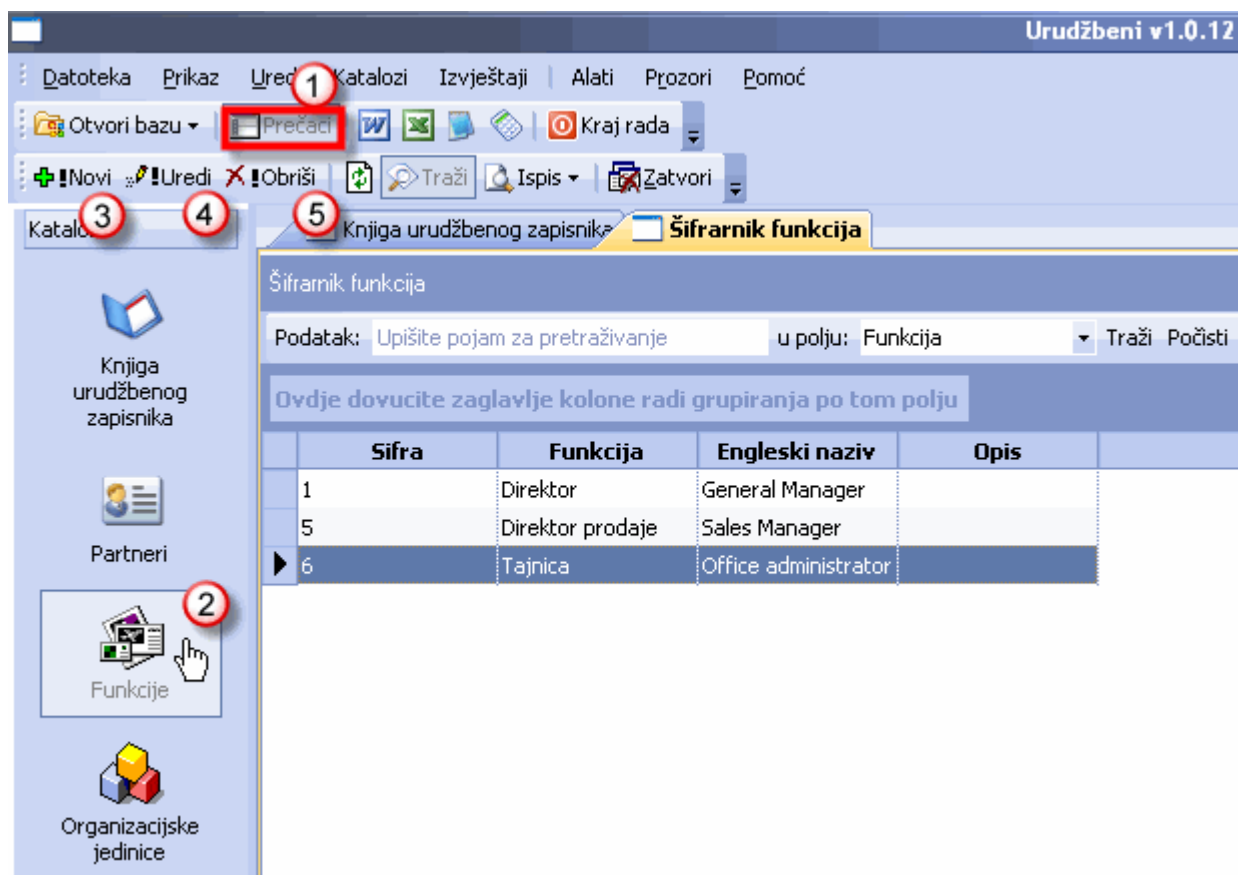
Urudžbeni v1.0.12

Datoteka Prikaz Ured 1 Katalozi Izvještaji Alati Prozori Pomoć

Otvori bazu Prečaci Kraj rada

Novi Uredi Obriši Traži Ispis Zatvori

3 4 5

Katalo

Knjiga urudžbenog zapisnika

Šifrarnik funkcija

Šifrarnik funkcija

Podatak: Upišite pojam za pretraživanje u polju: Funkcija Traži Počisti

Ovdje dovucite zaglavlje kolone radi grupiranja po tom polju

| Sifra | Funkcija | Engleski naziv | Opis |
|---|---|---|---|
| 1 | Direktor | General Manager | |
| 5 | Direktor prodaje | Sales Manager | |
| 6 | Tajnica | Office administrator | |

Knjiga urudžbenog zapisnika

Partneri

2

Funkcije

Organizacijske jedinice